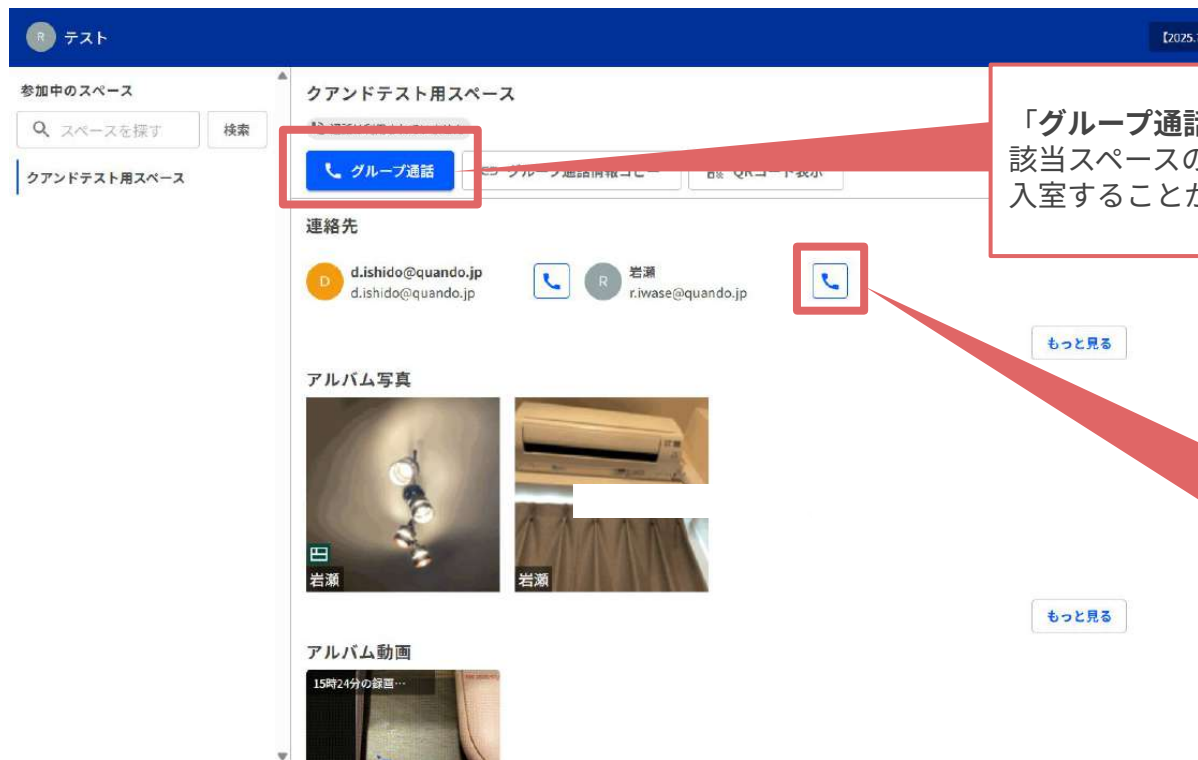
R テスト

【2025.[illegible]

参加中のスペース

スペースを探す

検索

クアンドテスト用スペース

クアンドテスト用スペース

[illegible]

グループ通話

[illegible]グループ通話情報コピー

QRコード表示

「グループ通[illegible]
該当スペースの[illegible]
入室することが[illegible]

連絡先

D d.ishido@quando.jp d.ishido@quando.jp

R 岩瀬 r.iwase@quando.jp

もっと見る

アルバム写真

岩瀬

岩瀬

もっと見る

アルバム動画

15時24分の録画…